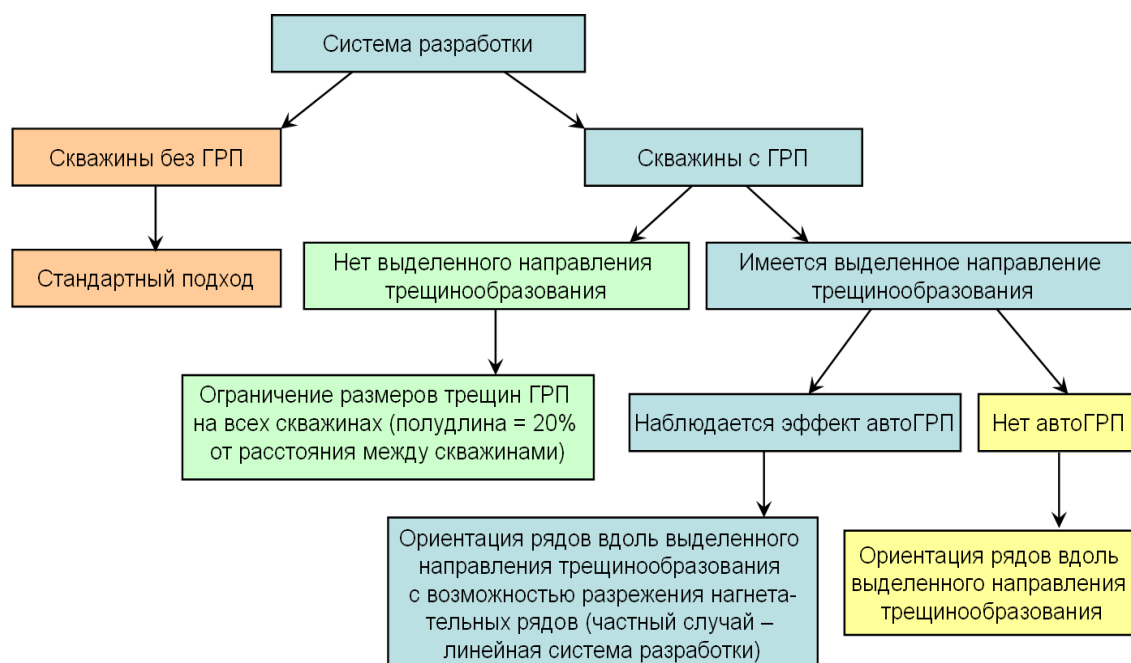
Система разработки

Скважины без ГРП

Скважины с ГРП

Стандартный подход

Нет выделенного направления трещинообразования

Имеется выделенное направление трещинообразования

Ограничение размеров трещин ГРП на всех скважинах (полудлина = 20% от расстояния между скважинами)

Наблюдается эффект автоГРП

Нет автоГРП

Ориентация рядов вдоль выделенного направления трещинообразования с возможностью разрежения нагнетательных рядов (частный случай – линейная система разработки)

Ориентация рядов вдоль выделенного направления трещинообразования